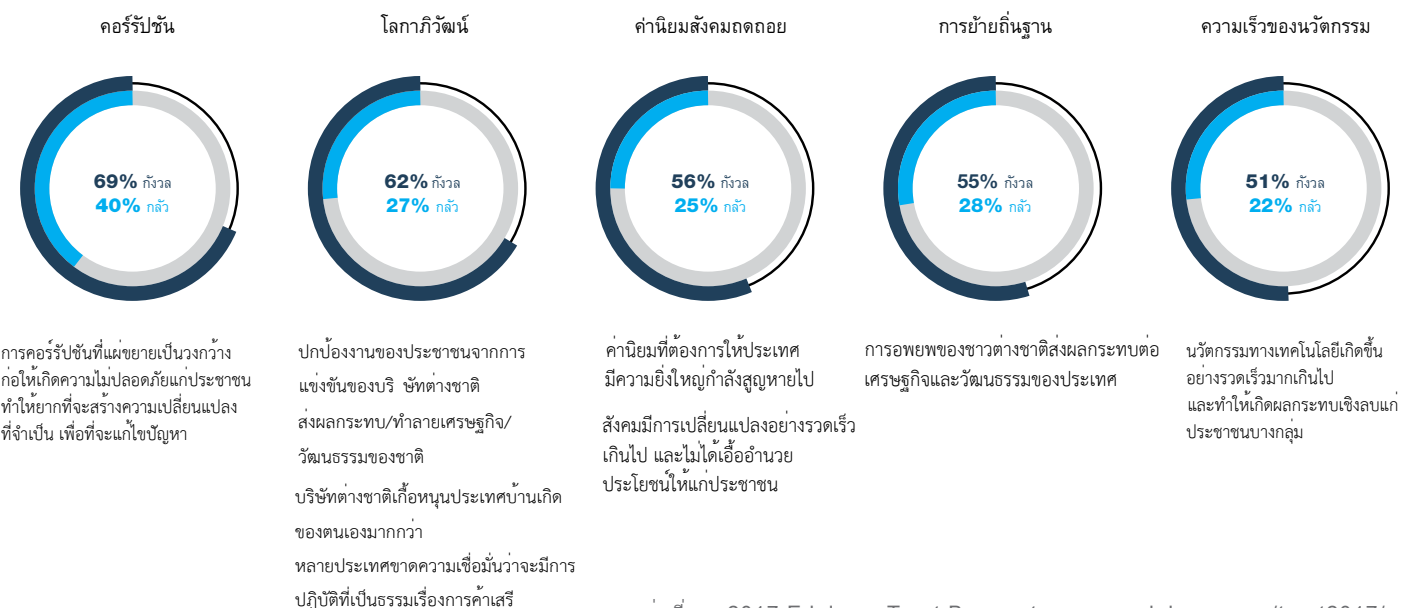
คอร์รัปชัน

69% กังวล
40% กลัว

การคอร์รัปชันที่แผ่ขยายเป็นวงกว้าง ก่อให้เกิดความไม่ปลอดภัยแก่ประชาชน ทำให้ยากที่จะสร้างความเปลี่ยนแปลงที่จำเป็น เพื่อที่จะแก้ไขปัญหา

โลกาภิวัฒน์

62% กังวล
27% กลัว

ปกป้องงานของประชาชนจากการแข่งขันของบริ ษัทต่างชาติ

ส่งผลกระทบ/ทำลายเศรษฐกิจ/วัฒนธรรมของชาติ

บริษัทต่างชาติเกื้อหนุนประเทศบ้านเกิดของตนเองมากกว่า

หลายประเทศขาดความเชื่อมั่นว่าจะมีการปฏิบัติที่เป็นธรรมเรื่องการค้าเสรี

ค่านิยมสังคมถดถอย

56% กังวล
25% กลัว

ค่านิยมที่ต้องการให้ประเทศมีความยิ่งใหญ่กำลังสูญหายไป

สังคมมีการเปลี่ยนแปลงอย่างรวดเร็วเกินไป และไม่ได้เอื้ออำนวยประโยชน์ให้แก่ประชาชน

การย้ายถิ่นฐาน

55% กังวล
28% กลัว

การอพยพของชาวต่างชาติส่งผลกระทบต่อเศรษฐกิจและวัฒนธรรมของประเทศ

ความเร็วของนวัตกรรม

51% กังวล
22% กลัว

นวัตกรรมทางเทคโนโลยีเกิดขึ้นอย่างรวดเร็วมากเกินไป และทำให้เกิดผลกระทบเชิงลบแก่ประชาชนบางกลุ่ม

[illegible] 2017 Edelman Trust Barometer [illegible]